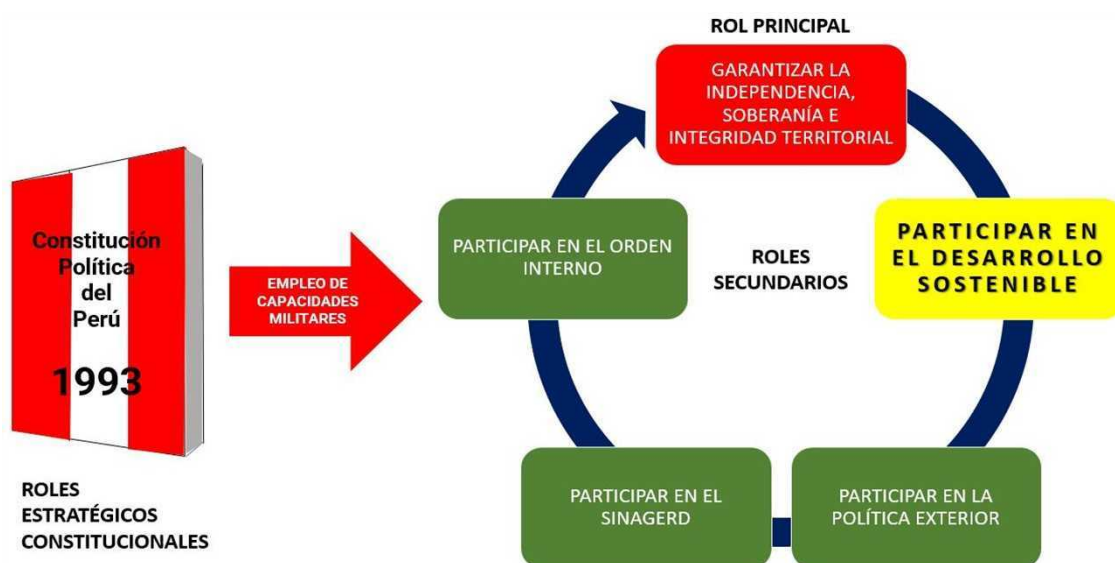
Constitución Política del Perú

1993

ROLES ESTRATÉGICOS CONSTITUCIONALES

EMPLEO DE CAPACIDADES MILITARES

ROL PRINCIPAL

GARANTIZAR LA INDEPENDENCIA, SOBERANÍA E INTEGRIDAD TERRITORIAL

PARTICIPAR EN EL DESARROLLO SOSTENIBLE

PARTICIPAR EN EL ORDEN INTERNO

ROLES SECUNDARIOS

PARTICIPAR EN LA POLÍTICA EXTERIOR

PARTICIPAR EN EL SINAGERD